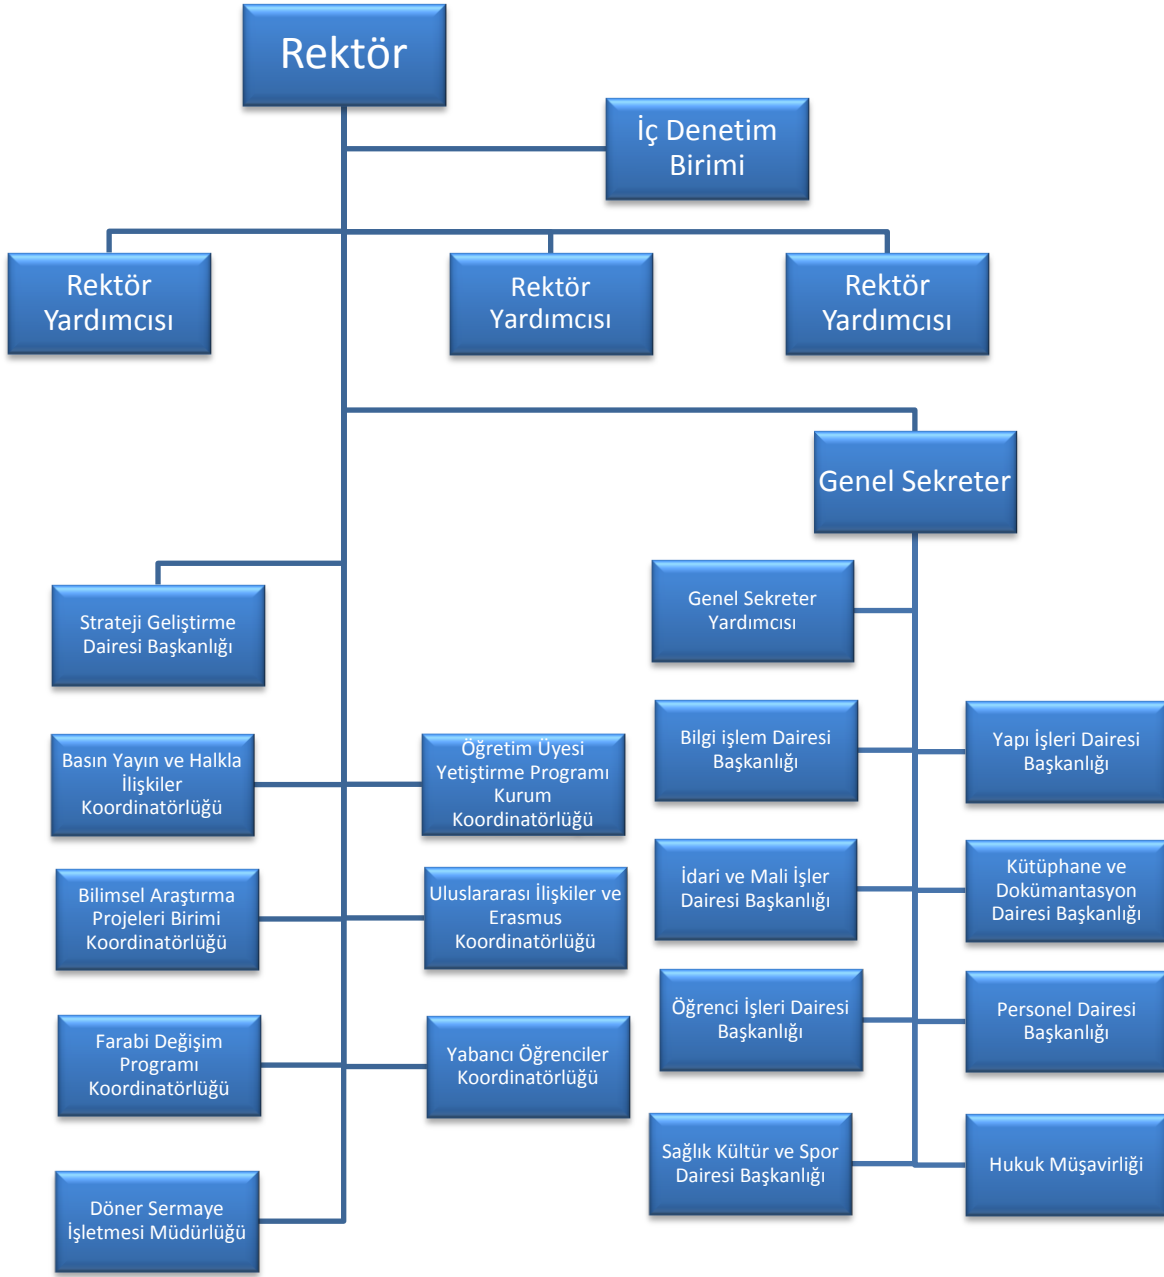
Rektör

İç Denetim Birimi

Rektör Yardımcısı

Rektör Yardımcısı

Rektör Yardımcısı

Genel Sekreter

Strateji Geliştirme Dairesi Başkanlığı

Genel Sekreter Yardımcısı

Basın Yayın ve Halkla İlişkiler Koordinatörlüğü

Öğretim Üyesi Yetiştirme Programı Kurum Koordinatörlüğü

Bilgi işlem Dairesi Başkanlığı

Yapı İşleri Dairesi Başkanlığı

Bilimsel Araştırma Projeleri Birimi Koordinatörlüğü

Uluslararası İlişkiler ve Erasmus Koordinatörlüğü

İdari ve Mali İşler Dairesi Başkanlığı

Kütüphane ve Dokümantasyon Dairesi Başkanlığı

Farabi Değişim Programı Koordinatörlüğü

Yabancı Öğrenciler Koordinatörlüğü

Öğrenci İşleri Dairesi Başkanlığı

Personel Dairesi Başkanlığı

Sağlık Kültür ve Spor Dairesi Başkanlığı

Hukuk Müşavirliği

Döner Sermaye İşletmesi Müdürlüğü